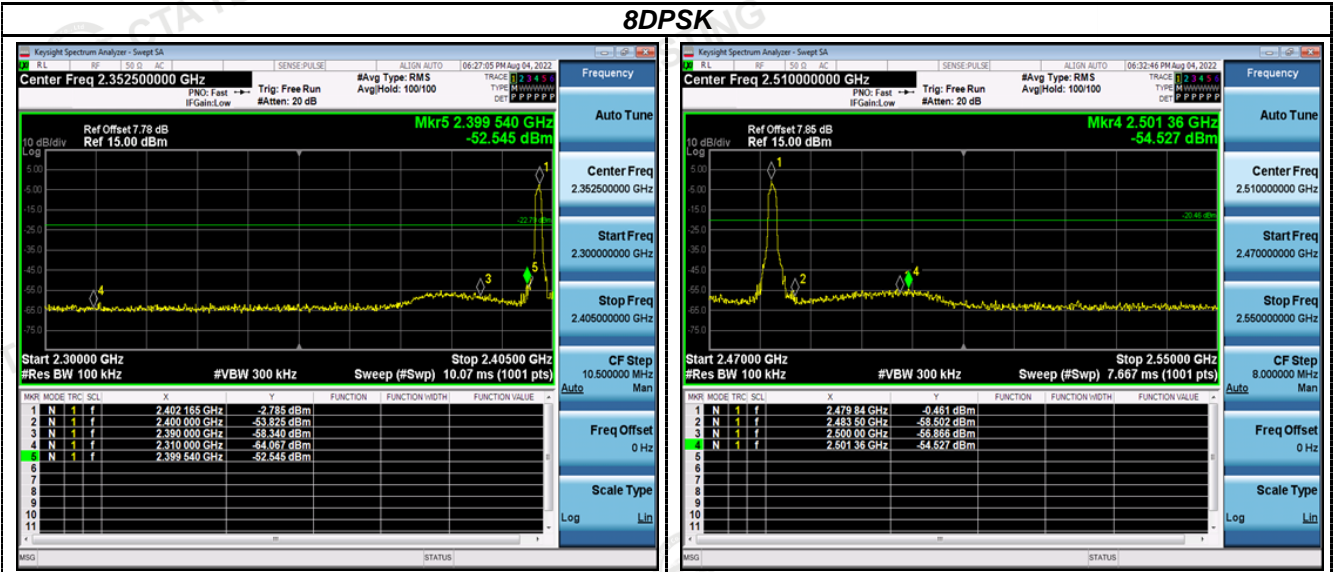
8DPSK

Keysight Spectrum Analyzer - Swept SA
RL RF 50 Ω AC SENSE:PULSE ALIGN AUTO 06:27:05 PM Aug 04, 2022
Center Freq 2.352500000 GHz
PNO: Fast IFGain:Low
Trig: Free Run #Atten: 20 dB
#Avg Type: RMS Avg|Hold: 100/100
TRACE 1 2 3 4 5 6 TYPE M WWWWW DET P P P P P P
Frequency
Mkr5 2.399 540 GHz -52.545 dBm
Ref Offset 7.78 dB
10 dB/div Ref 15.00 dBm
Log
5.00
-5.00
-15.0
-25.0
-35.0
-45.0
-55.0
-65.0
-75.0
-22.79 dBm
1 3 4 5
Start 2.30000 GHz
#Res BW 100 kHz
#VBW 300 kHz
Stop 2.40500 GHz
Sweep (#Swp) 10.07 ms (1001 pts)

| MKR | MODE | TRC | SCL | X | Y | FUNCTION | FUNCTION WIDTH | FUNCTION VALUE |
|---|---|---|---|---|---|---|---|---|
| 1 | N | 1 | f | 2.402 165 GHz | -2.785 dBm | | | |
| 2 | N | 1 | f | 2.400 000 GHz | -53.825 dBm | | | |
| 3 | N | 1 | f | 2.390 000 GHz | -58.340 dBm | | | |
| 4 | N | 1 | f | 2.310 000 GHz | -64.067 dBm | | | |
| 5 | N | 1 | f | 2.399 540 GHz | -52.545 dBm | | | |
| 6 | | | | | | | | |
| 7 | | | | | | | | |
| 8 | | | | | | | | |
| 9 | | | | | | | | |
| 10 | | | | | | | | |
| 11 | | | | | | | | |

MSG STATUS

Auto Tune
Center Freq 2.352500000 GHz
Start Freq 2.300000000 GHz
Stop Freq 2.405000000 GHz
CF Step 10.500000 MHz
Auto Man
Freq Offset 0 Hz
Scale Type
Log Lin

Keysight Spectrum Analyzer - Swept SA
RL RF 50 Ω AC SENSE:PULSE ALIGN AUTO 06:32:46 PM Aug 04, 2022
Center Freq 2.510000000 GHz
PNO: Fast IFGain:Low
Trig: Free Run #Atten: 20 dB
#Avg Type: RMS Avg|Hold: 100/100
TRACE 1 2 3 4 5 6 TYPE M WWWWW DET P P P P P P
Frequency
Mkr4 2.501 36 GHz -54.527 dBm
Ref Offset 7.85 dB
10 dB/div Ref 15.00 dBm
Log
5.00
-5.00
-15.0
-25.0
-35.0
-45.0
-55.0
-65.0
-75.0
-20.46 dBm
1 2 4
Start 2.47000 GHz
#Res BW 100 kHz
#VBW 300 kHz
Stop 2.55000 GHz
Sweep (#Swp) 7.667 ms (1001 pts)

| MKR | MODE | TRC | SCL | X | Y | FUNCTION | FUNCTION WIDTH | FUNCTION VALUE |
|---|---|---|---|---|---|---|---|---|
| 1 | N | 1 | f | 2.479 84 GHz | -0.461 dBm | | | |
| 2 | N | 1 | f | 2.483 50 GHz | -58.502 dBm | | | |
| 3 | N | 1 | f | 2.500 00 GHz | -56.866 dBm | | | |
| 4 | N | 1 | f | 2.501 36 GHz | -54.527 dBm | | | |
| 5 | | | | | | | | |
| 6 | | | | | | | | |
| 7 | | | | | | | | |
| 8 | | | | | | | | |
| 9 | | | | | | | | |
| 10 | | | | | | | | |
| 11 | | | | | | | | |

MSG STATUS

Auto Tune
Center Freq 2.510000000 GHz
Start Freq 2.470000000 GHz
Stop Freq 2.550000000 GHz
CF Step 8.000000 MHz
Auto Man
Freq Offset 0 Hz
Scale Type
Log Lin